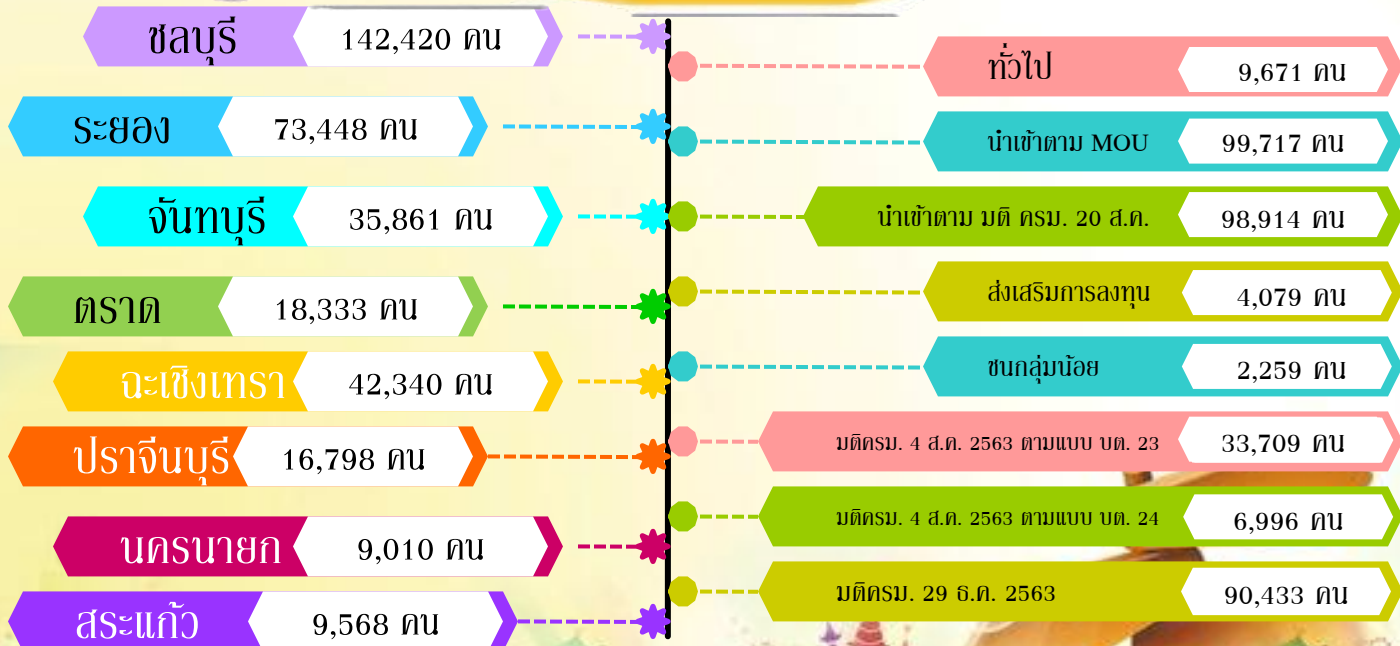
ชลบุรี 142,420 คน

ระยอง 73,448 คน

จันทบุรี 35,861 คน

ตราด 18,333 คน

ฉะเชิงเทรา 42,340 คน

ปราจีนบุรี 16,798 คน

นครนายก 9,010 คน

สระแก้ว 9,568 คน

ทั่วไป 9,671 คน

นำเข้าตาม MOU 99,717 คน

นำเข้าตาม มติ ครม. 20 ส.ค. 98,914 คน

ส่งเสริมการลงทุน 4,079 คน

ชนกลุ่มน้อย 2,259 คน

มติครม. 4 ส.ค. 2563 ตามแบบ บต. 23 33,709 คน

มติครม. 4 ส.ค. 2563 ตามแบบ บต. 24 6,996 คน

มติครม. 29 ธ.ค. 2563 90,433 คน